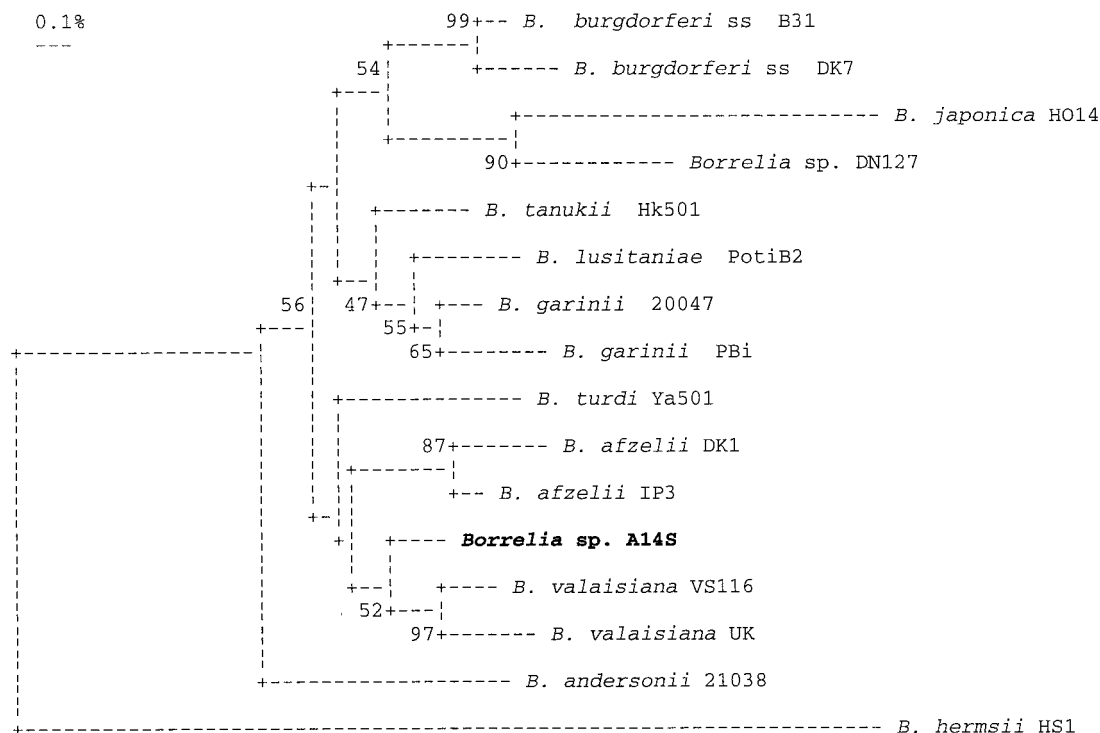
0.1%

99 B. burgdorferi ss B31

54

B. burgdorferi ss DK7

B. japonica HO14

90 Borrelia sp. DN127

B. tanukii Hk501

B. lusitaniae PotiB2

56

47

B. garinii 20047

55

65 B. garinii PBi

B. turdi Ya501

87 B. afzelii DK1

B. afzelii IP3

**Borrelia sp. A14S**

B. valaisiana VS116

52

97 B. valaisiana UK

B. andersonii 21038

B. hermsii HS1